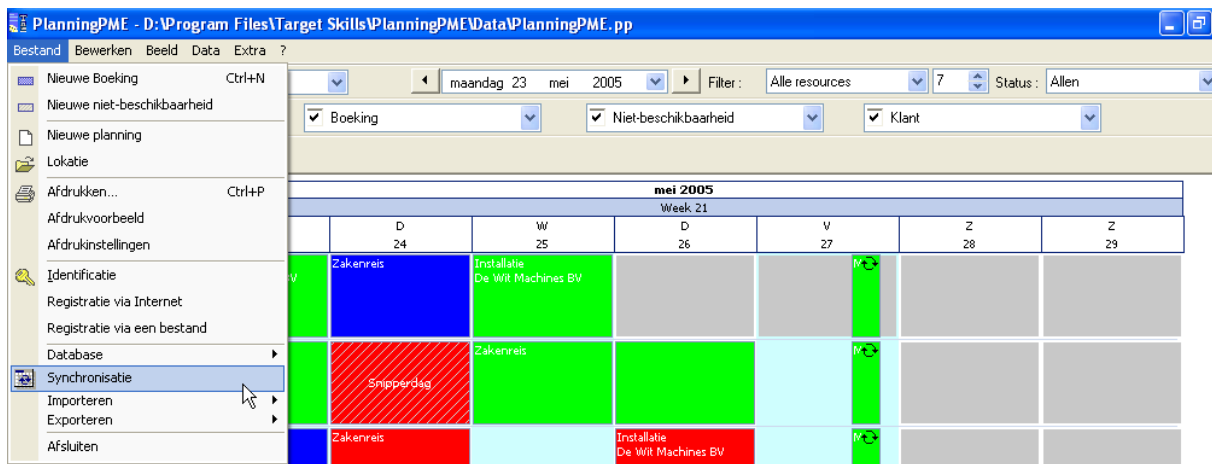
PlanningPME - D:\Program Files\Target Skills\PlanningPME\Data\PlanningPME.pp

Bestand Bewerken Beeld Data Extra ?

Nieuwe Boeking Ctrl+N
Nieuwe niet-beschikbaarheid
Nieuwe planning
Lokatie
Afdrukken... Ctrl+P
Afdrukvoorbeeld
Afdrukinstellingen
Identificatie
Registratie via Internet
Registratie via een bestand
Database
Synchronisatie
Importeren
Exporteren
Afsluiten

maandag 23 mei 2005
Filter : Alle resources
7
Status : Allen

Boeking
Niet-beschikbaarheid
Klant

mei 2005
Week 21

| D | W | D | V | Z | Z |
|---|---|---|---|---|---|
| 24 | 25 | 26 | 27 | 28 | 29 |

V
Zakenreis
Installatie De Wit Machines BV
M
Snipperdag
Zakenreis
M
Zakenreis
Installatie De Wit Machines BV
M